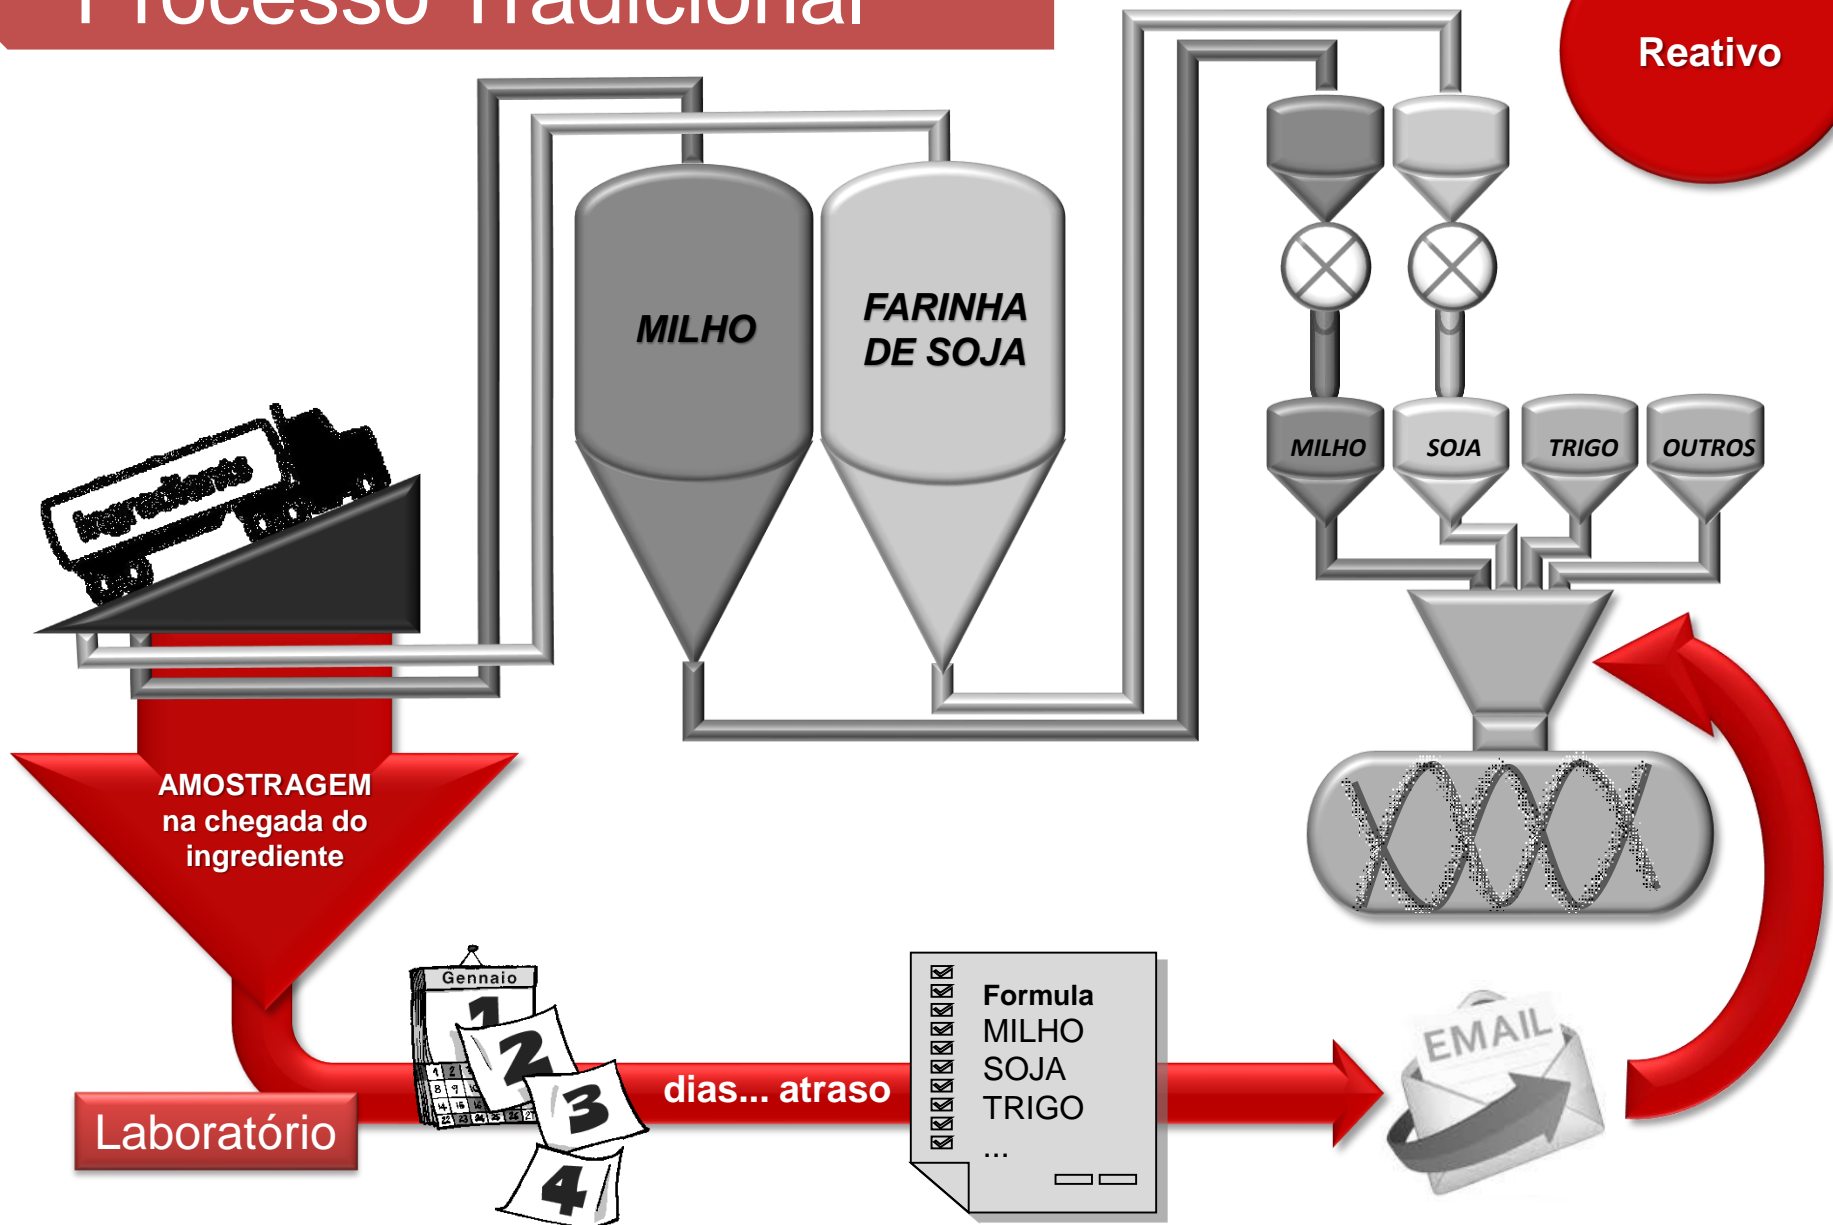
Processo Tradicional

Reativo

MILHO

FARINHA DE SOJA

Ingredients

MILHO SOJA TRIGO OUTROS

AMOSTRAGEM na chegada do ingrediente

Gennaio

1 2 3 4

dias... atraso

Formula
MILHO
SOJA
TRIGO
...

EMAIL

Laboratório